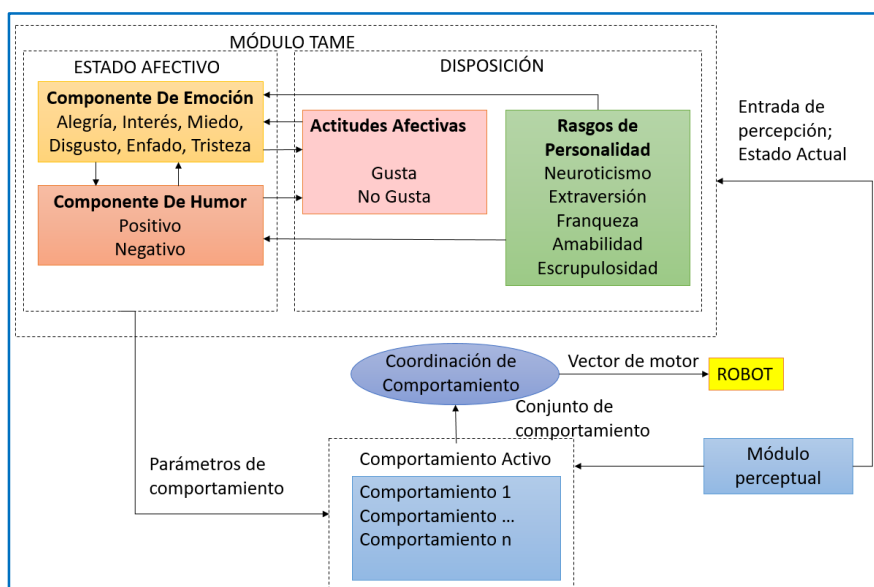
MÓDULO TAME

ESTADO AFECTIVO

DISPOSICIÓN

Componente De Emoción
Alegría, Interés, Miedo, Disgusto, Enfado, Tristeza

Componente De Humor
Positivo
Negativo

Actitudes Afectivas
Gusta
No Gusta

Rasgos de Personalidad
Neuroticismo
Extraversión
Franqueza
Amabilidad
Escrupulosidad

Entrada de percepción; Estado Actual

Coordinación de Comportamiento

Vector de motor

ROBOT

Conjunto de comportamiento

Parámetros de comportamiento

Comportamiento Activo
Comportamiento 1
Comportamiento ...
Comportamiento n

Módulo perceptual